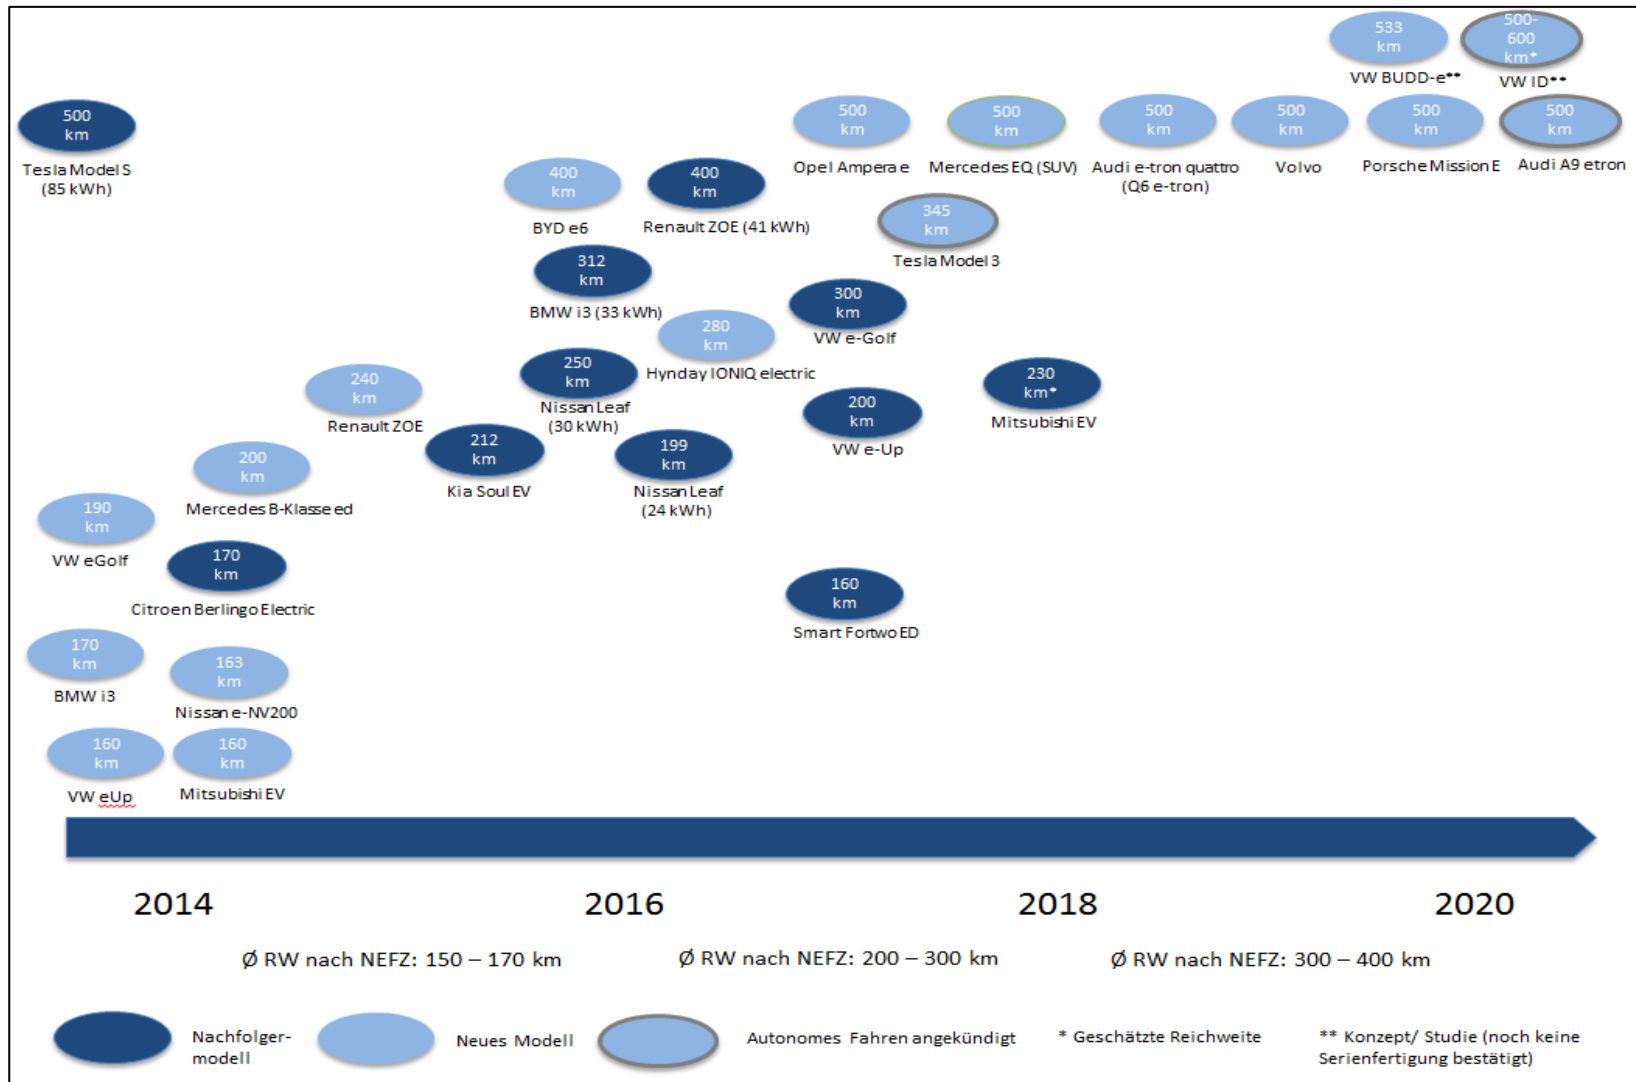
533 km
VW BUDD-e**

500-600 km*
VW ID**

500 km
Tesla Model S (85 kWh)

500 km
Opel Ampera e

500 km
Mercedes EQ (SUV)

500 km
Audi e-tron quattro (Q6 e-tron)

500 km
Volvo

500 km
Porsche Mission E

500 km
Audi A9 etron

400 km
BYD e6

400 km
Renault ZOE (41 kWh)

345 km
Tesla Model 3

312 km
BMW i3 (33 kWh)

300 km
VW e-Golf

280 km
Hynday IONIQ electric

250 km
Nissan Leaf (30 kWh)

240 km
Renault ZOE

230 km*
Mitsubishi EV

200 km
VW e-Up

212 km
Kia Soul EV

199 km
Nissan Leaf (24 kWh)

200 km
Mercedes B-Klasse ed

190 km
VW eGolf

170 km
Citroen Berlingo Electric

160 km
Smart Fortwo ED

170 km
BMW i3

163 km
Nissan e-NV200

160 km
VW eUp

160 km
Mitsubishi EV

2014 2016 2018 2020

Ø RW nach NEFZ: 150 – 170 km Ø RW nach NEFZ: 200 – 300 km Ø RW nach NEFZ: 300 – 400 km

Nachfolger-modell Neues Modell Autonomes Fahren angekündigt * Geschätzte Reichweite ** Konzept/ Studie (noch keine Serienfertigung bestätigt)